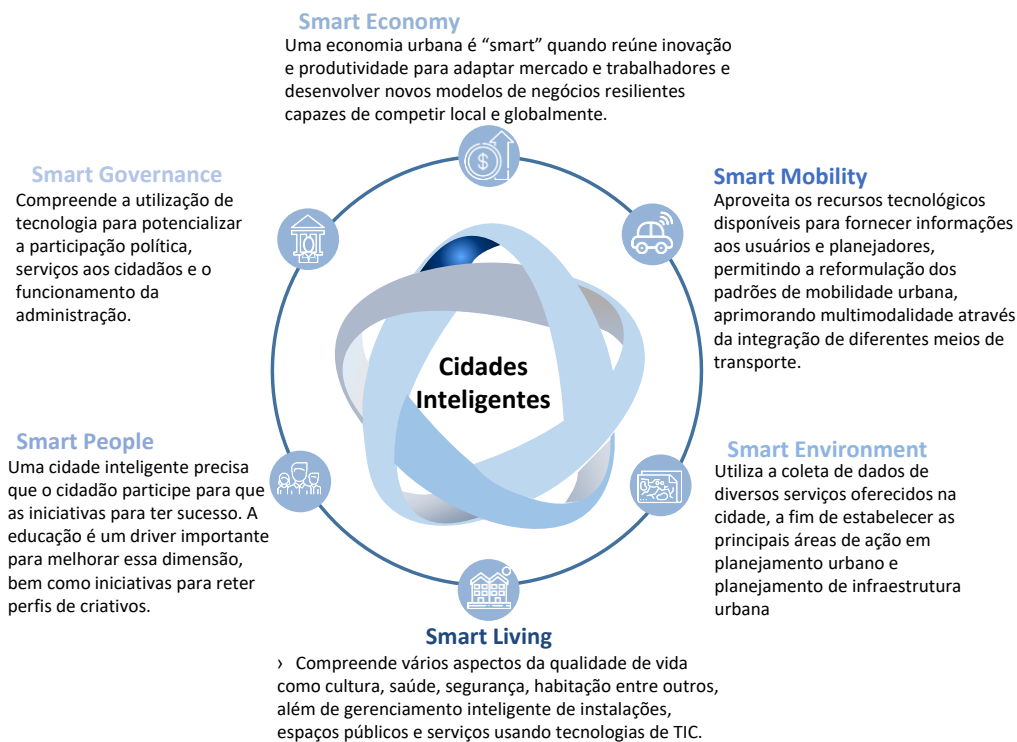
Smart Economy
Uma economia urbana é “smart” quando reúne inovação e produtividade para adaptar mercado e trabalhadores e desenvolver novos modelos de negócios resilientes capazes de competir local e globalmente.

Smart Governance
Compreende a utilização de tecnologia para potencializar a participação política, serviços aos cidadãos e o funcionamento da administração.

Smart Mobility
Aproveita os recursos tecnológicos disponíveis para fornecer informações aos usuários e planejadores, permitindo a reformulação dos padrões de mobilidade urbana, aprimorando multimodalidade através da integração de diferentes meios de transporte.

Cidades Inteligentes

Smart People
Uma cidade inteligente precisa que o cidadão participe para que as iniciativas para ter sucesso. A educação é um driver importante para melhorar essa dimensão, bem como iniciativas para reter perfis de criativos.

Smart Environment
Utiliza a coleta de dados de diversos serviços oferecidos na cidade, a fim de estabelecer as principais áreas de ação em planejamento urbano e planejamento de infraestrutura urbana

Smart Living
› Compreende vários aspectos da qualidade de vida como cultura, saúde, segurança, habitação entre outros, além de gerenciamento inteligente de instalações, espaços públicos e serviços usando tecnologias de TIC.